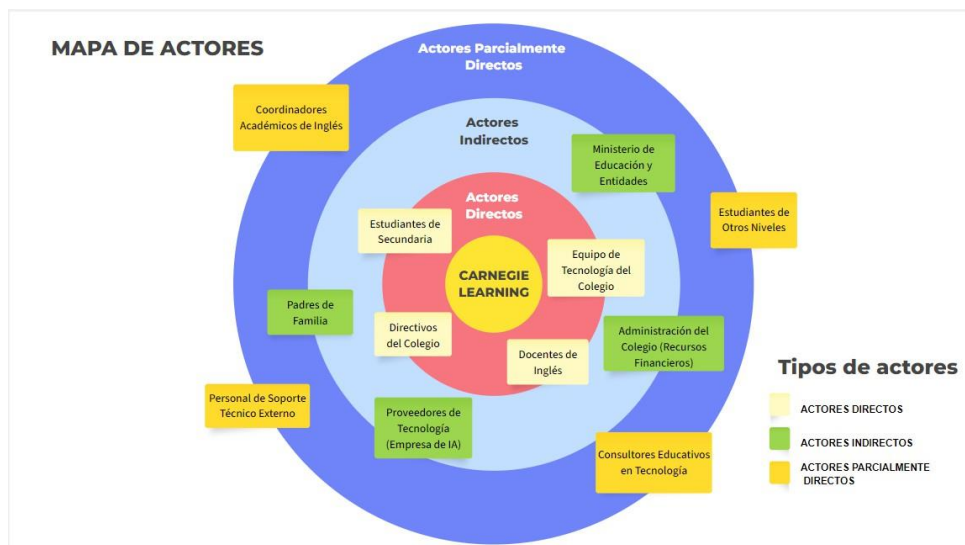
MAPA DE ACTORES

Actores Parcialmente Directos

Coordinadores Académicos de Inglés

Actores Indirectos

Ministerio de Educación y Entidades

Estudiantes de Otros Niveles

Actores Directos

Estudiantes de Secundaria

Equipo de Tecnología del Colegio

CARNEGIE LEARNING

Padres de Familia

Directivos del Colegio

Docentes de Inglés

Administración del Colegio (Recursos Financieros)

Personal de Soporte Técnico Externo

Proveedores de Tecnología (Empresa de IA)

Consultores Educativos en Tecnología

Tipos de actores

ACTORES DIRECTOS

ACTORES INDIRECTOS

ACTORES PARCIALMENTE DIRECTOS